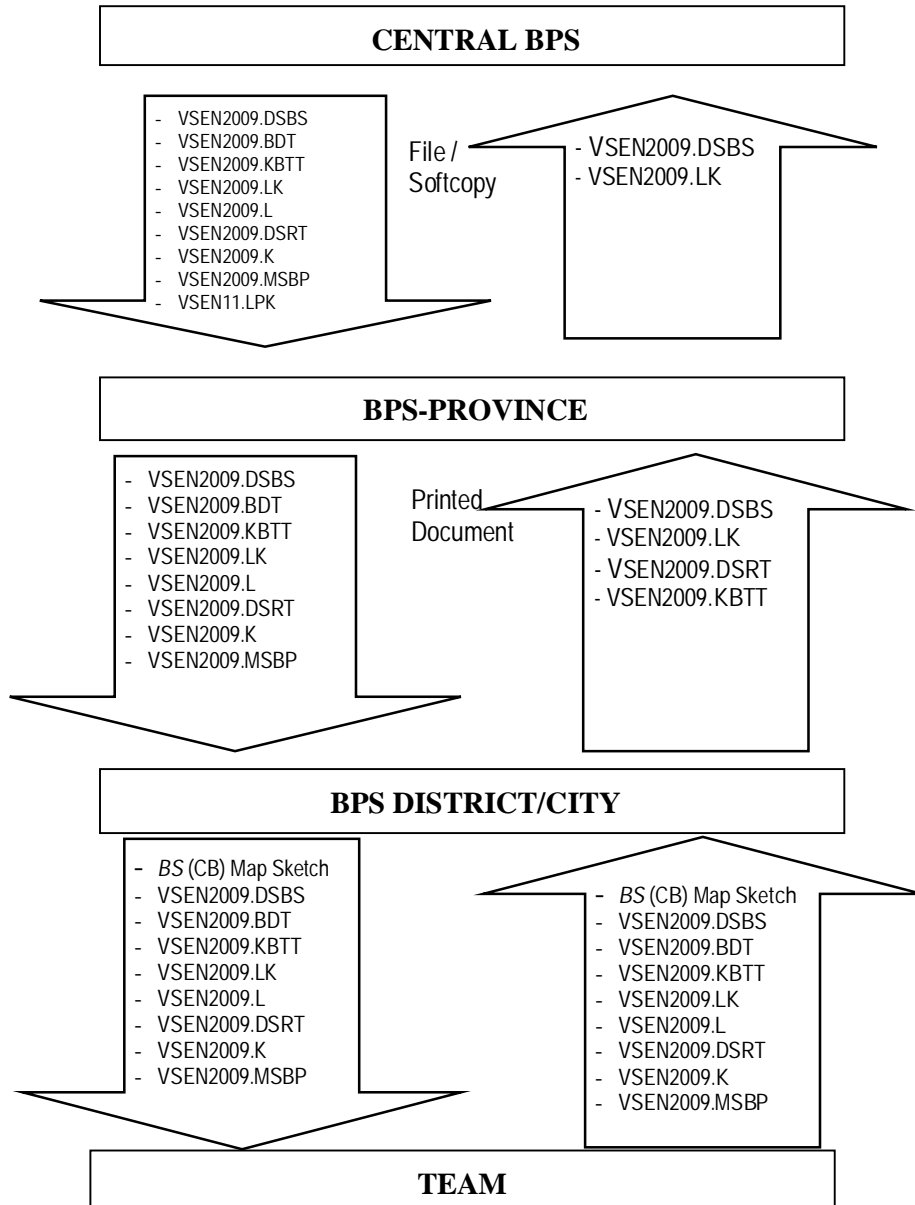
CENTRAL BPS

- VSEN2009.DSBS
- VSEN2009.BDT
- VSEN2009.KBTT
- VSEN2009.LK
- VSEN2009.L
- VSEN2009.DSRT
- VSEN2009.K
- VSEN2009.MSBP
- VSEN11.LPK

File / Softcopy

- VSEN2009.DSBS
- VSEN2009.LK

BPS-PROVINCE

- VSEN2009.DSBS
- VSEN2009.BDT
- VSEN2009.KBTT
- VSEN2009.LK
- VSEN2009.L
- VSEN2009.DSRT
- VSEN2009.K
- VSEN2009.MSBP

Printed Document

- VSEN2009.DSBS
- VSEN2009.LK
- VSEN2009.DSRT
- VSEN2009.KBTT

BPS DISTRICT/CITY

- BS (CB) Map Sketch
- VSEN2009.DSBS
- VSEN2009.BDT
- VSEN2009.KBTT
- VSEN2009.LK
- VSEN2009.L
- VSEN2009.DSRT
- VSEN2009.K
- VSEN2009.MSBP

- BS (CB) Map Sketch
- VSEN2009.DSBS
- VSEN2009.BDT
- VSEN2009.KBTT
- VSEN2009.LK
- VSEN2009.L
- VSEN2009.DSRT
- VSEN2009.K
- VSEN2009.MSBP

TEAM